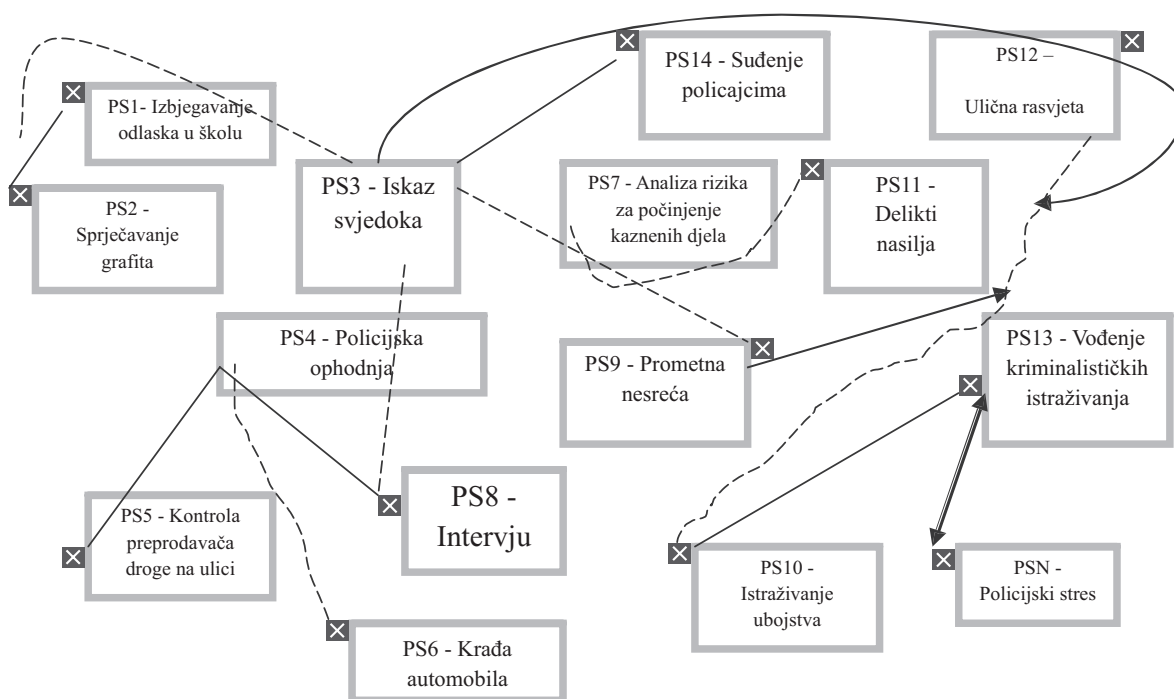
PS14 - Suđenje policajcima

PS12 –

Ulična rasvjeta

PS1- Izbjegavanje odlaska u školu

PS2 - Sprječavanje grafita

PS3 - Iskaz svjedoka

PS7 - Analiza rizika za počinjenje kaznenih djela

PS11 - Delikti nasilja

PS4 - Policijska ophodnja

PS9 - Prometna nesreća

PS13 - Vođenje kriminalističkih istraživanja

PS5 - Kontrola preprodavača droge na ulici

PS8 - Intervju

PS10 - Istraživanje ubojstva

PSN - Policijski stres

PS6 - Krađa automobila